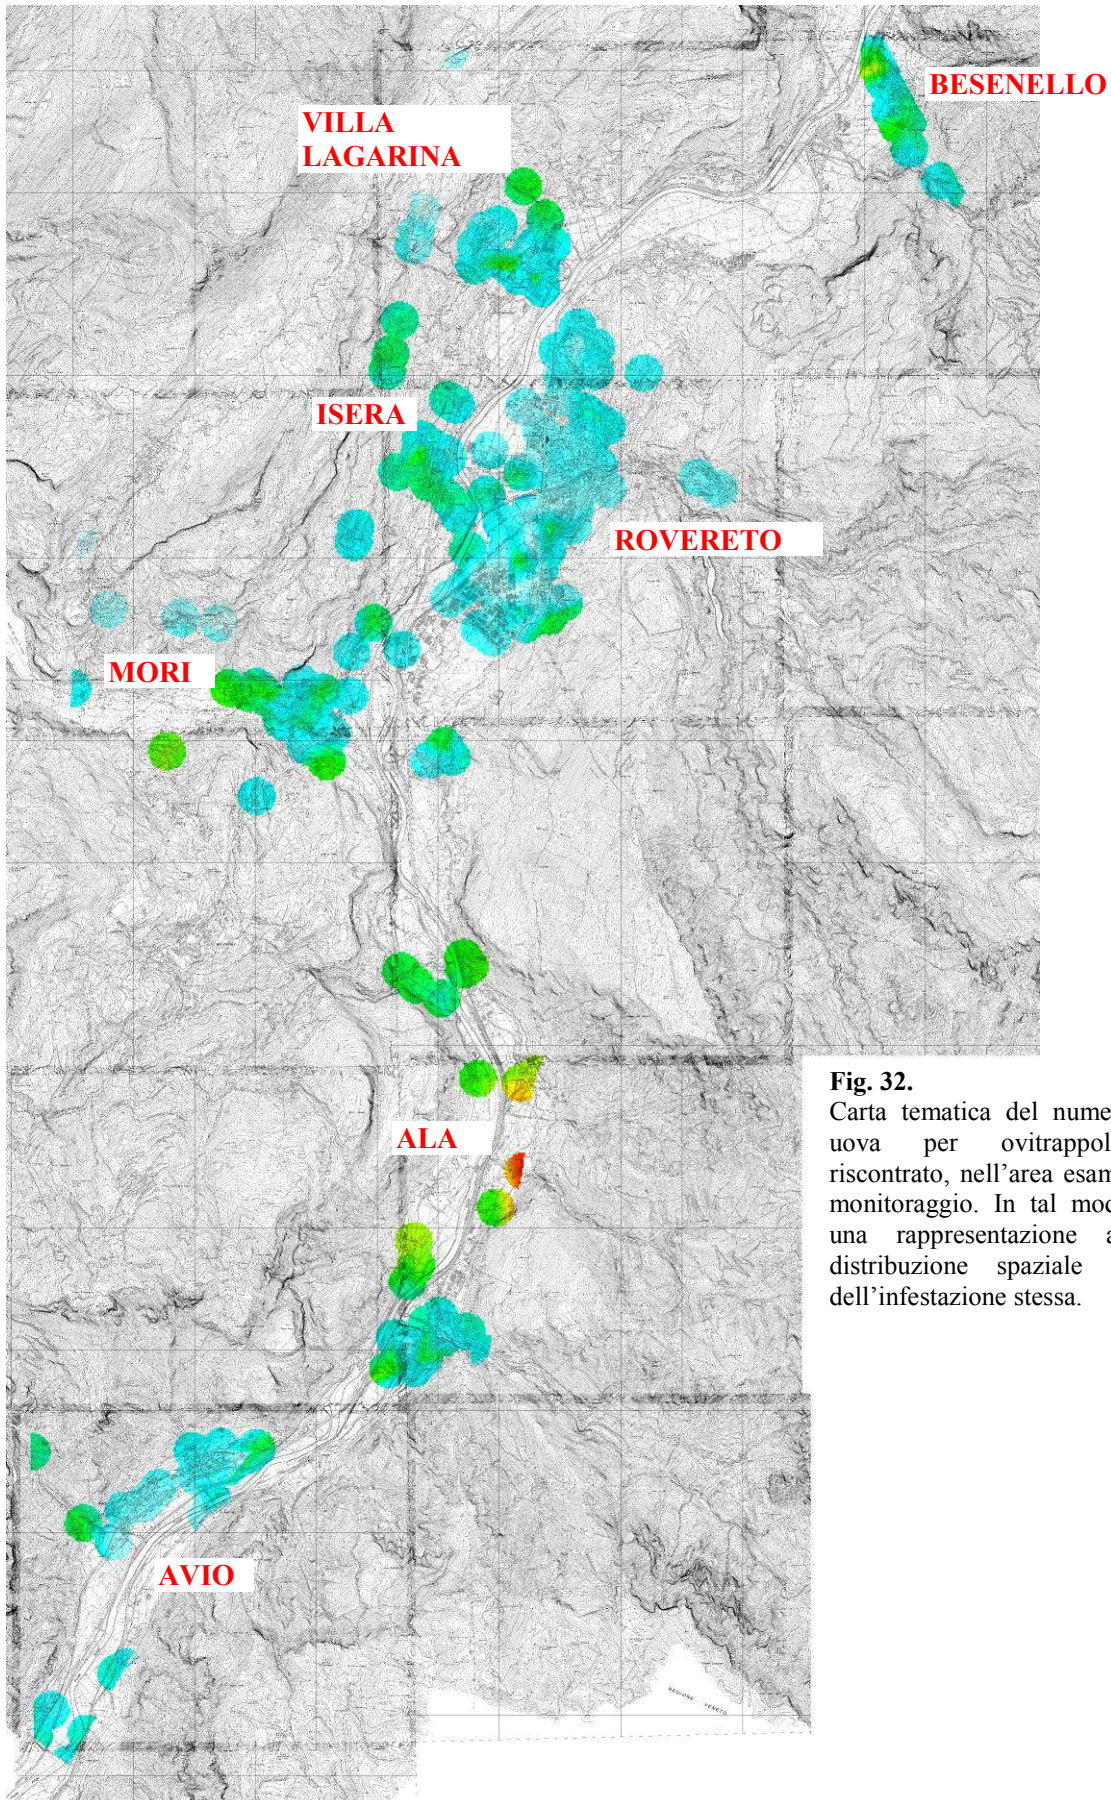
BESENELLO

VILLA LAGARINA

ISERA

ROVERETO

MORI

ALA

AVIO

REGIONE VENETO

**Fig. 32.**
Carta tematica del nume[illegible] uova per ovitrappol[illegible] riscontrato, nell'area esam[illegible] monitoraggio. In tal mo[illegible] una rappresentazione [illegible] distribuzione spaziale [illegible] dell'infestazione stessa.